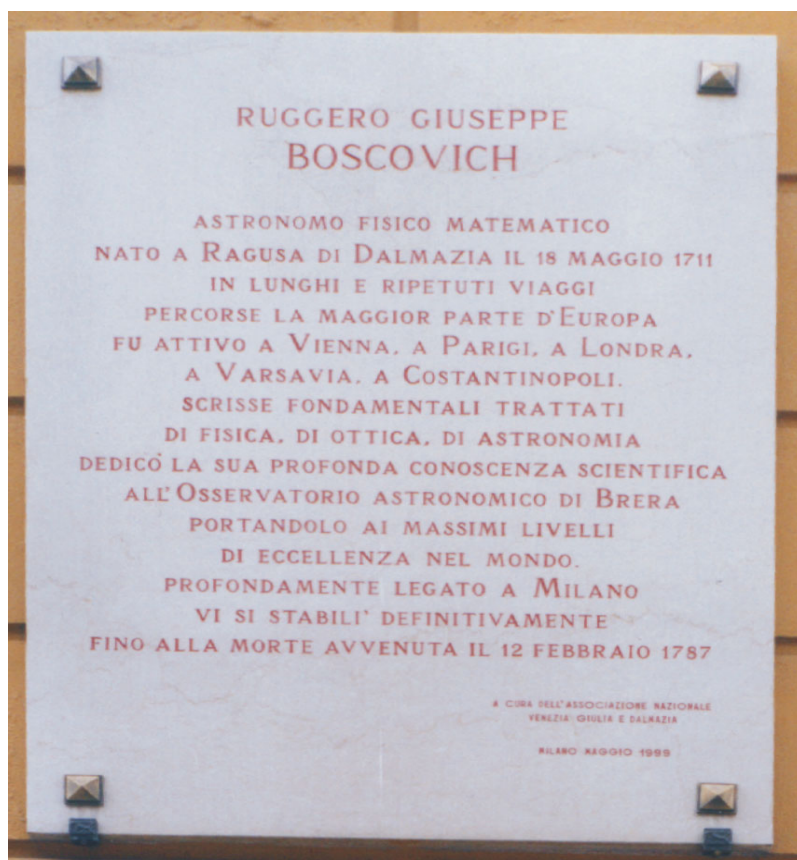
RUGGERO GIUSEPPE
BOSCOVICH

ASTRONOMO FISICO MATEMATICO
NATO A RAGUSA DI DALMAZIA IL 18 MAGGIO 1711
IN LUNGHI E RIPETUTI VIAGGI
PERCORSE LA MAGGIOR PARTE D'EUROPA
FU ATTIVO A VIENNA, A PARIGI, A LONDRA,
A VARSAVIA, A COSTANTINOPOLI.
SCRISSE FONDAMENTALI TRATTATI
DI FISICA, DI OTTICA, DI ASTRONOMIA
DEDICÒ LA SUA PROFONDA CONOSCENZA SCIENTIFICA
ALL'OSSERVATORIO ASTRONOMICO DI BRERA
PORTANDOLO AI MASSIMI LIVELLI
DI ECCELLENZA NEL MONDO.
PROFONDAMENTE LEGATO A MILANO
VI SI STABILI' DEFINITIVAMENTE
FINO ALLA MORTE AVVENUTA IL 12 FEBBRAIO 1787

A CURA DELL'ASSOCIAZIONE NAZIONALE
VENEZIA GIULIA E DALMAZIA

MILANO MAGGIO 1999